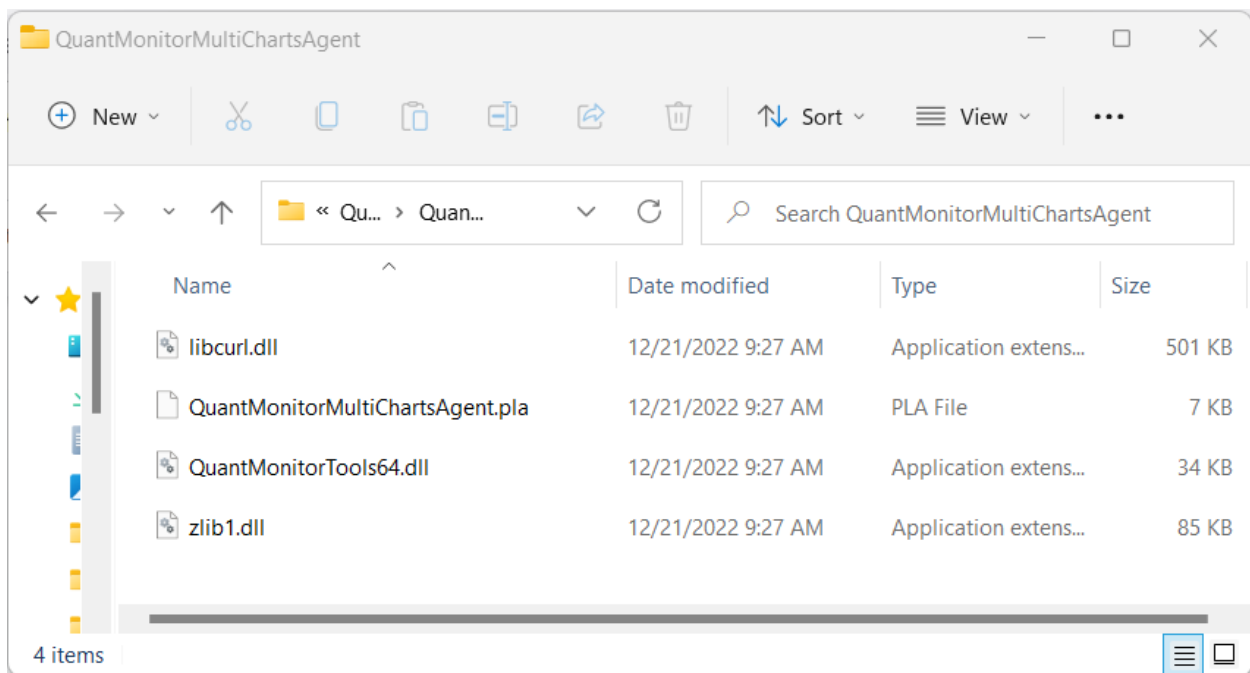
QuantMonitorMultiChartsAgent

New
Sort
View
...

« Qu... › Quan...
Search QuantMonitorMultiChartsAgent

| Name | Date modified | Type | Size |
|---|---|---|---|
| libcurl.dll | 12/21/2022 9:27 AM | Application extens... | 501 KB |
| QuantMonitorMultiChartsAgent.pla | 12/21/2022 9:27 AM | PLA File | 7 KB |
| QuantMonitorTools64.dll | 12/21/2022 9:27 AM | Application extens... | 34 KB |
| zlib1.dll | 12/21/2022 9:27 AM | Application extens... | 85 KB |

4 items